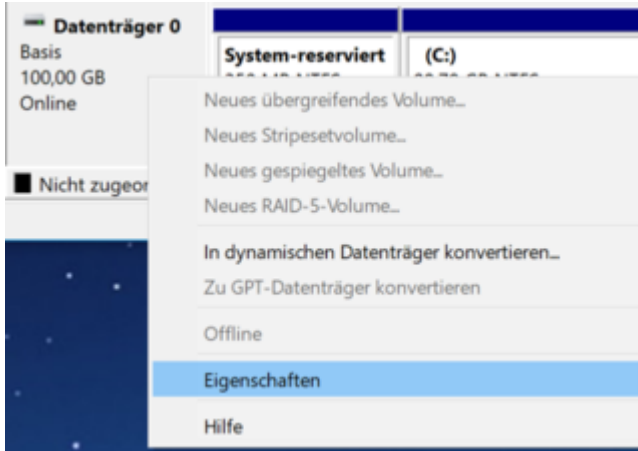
Datenträger 0
Basis
100,00 GB
Online

System-reserviert
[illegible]

(C:)
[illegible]

Nicht zugeor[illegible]

Neues übergreifendes Volume...
Neues Stripesetvolume...
Neues gespiegeltes Volume...
Neues RAID-5-Volume...
In dynamischen Datenträger konvertieren...
Zu GPT-Datenträger konvertieren
Offline
Eigenschaften
Hilfe